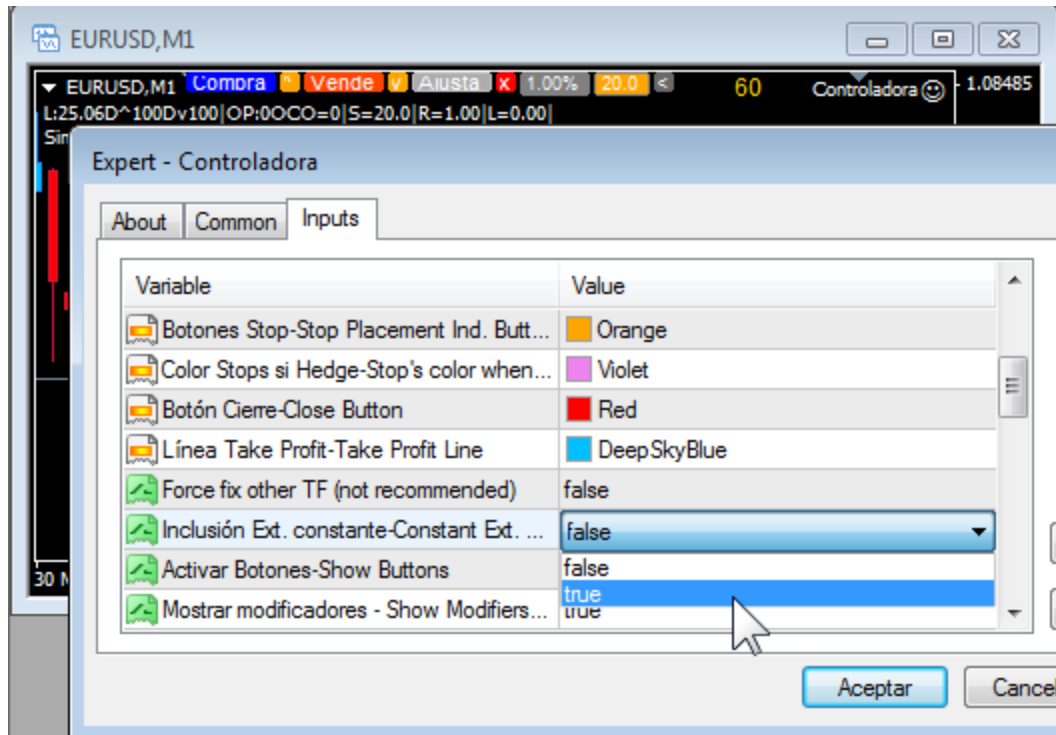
EURUSD,M1

EURUSD,M1 Compra ^ Vende v Ajusta x 1.00% 20.0 < 60 Controladora ☺ 1.08485

L:25.06D^100Dv100|OP:0OCO=0|S=20.0|R=1.00|L=0.00|

Sin

30 M

Expert - Controladora

About Common Inputs

| Variable | Value |
|---|---|
| Botones Stop-Stop Placement Ind. Butt... | Orange |
| Color Stops si Hedge-Stop's color when... | Violet |
| Botón Cierre-Close Button | Red |
| Línea Take Profit-Take Profit Line | DeepSkyBlue |
| Force fix other TF (not recommended) | false |
| Inclusión Ext. constante-Constant Ext. ... | false |
| Activar Botones-Show Buttons | false |
| Mostrar modificadores - Show Modifiers... | true |

true

Aceptar Cancel